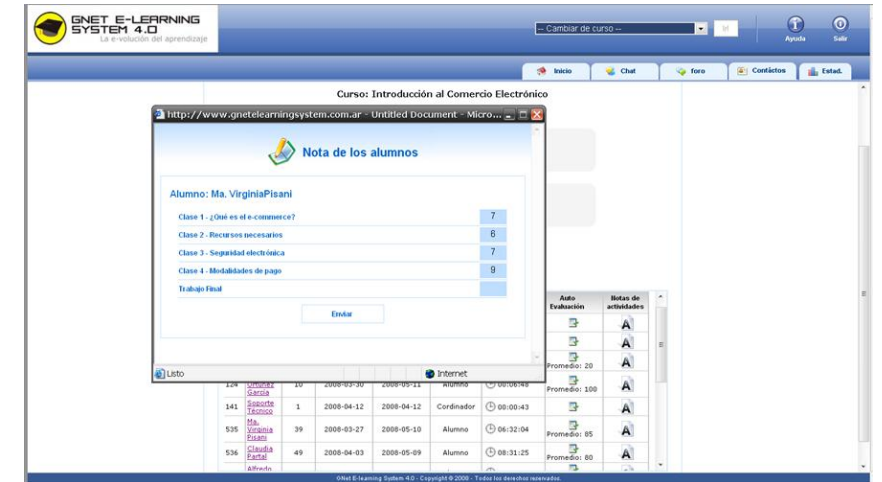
GNET E-LEARNING SYSTEM 4.0
La e-volución del aprendizaje

-- Cambiar de curso --

Ayuda

Salir

Inicio

Chat

foro

Contactos

Estad.

Curso: Introducción al Comercio Electrónico

http://www.gnetelearningsystem.com.ar - Untitled Document - Micro...

Nota de los alumnos

Alumno: Ma. VirginiaPisani

| | |
|---|---|
| Clase 1 - ¿Qué es el e-commerce? | 7 |
| Clase 2 - Recursos necesarios | 6 |
| Clase 3 - Seguridad electrónica | 7 |
| Clase 4 - Modalidades de pago | 9 |
| Trabajo Final | |

Enviar

Listo

Internet

| | | | | | | | Auto Evaluación | Notas de actividades |
|---|---|---|---|---|---|---|---|---|
| | | | | | | | | A |
| | | | | | | | | A |
| | | | | | | | Promedio: 20 | A |
| 124 | Ordoñez Garcia | 10 | 2008-03-30 | 2008-05-11 | Alumno | 00:06:48 | Promedio: 100 | A |
| 141 | Soporte Técnico | 1 | 2008-04-12 | 2008-04-12 | Cordinador | 00:00:43 | | A |
| 535 | Ma. Virginia Pisani | 39 | 2008-03-27 | 2008-05-10 | Alumno | 06:32:04 | Promedio: 85 | A |
| 536 | Claudia Partal | 49 | 2008-04-03 | 2008-05-09 | Alumno | 08:31:25 | Promedio: 80 | A |
| | Alfredo | | | | | | | |

GNet E-learning System 4.0 - Copyright © 2008 - Todos los derechos reservados.